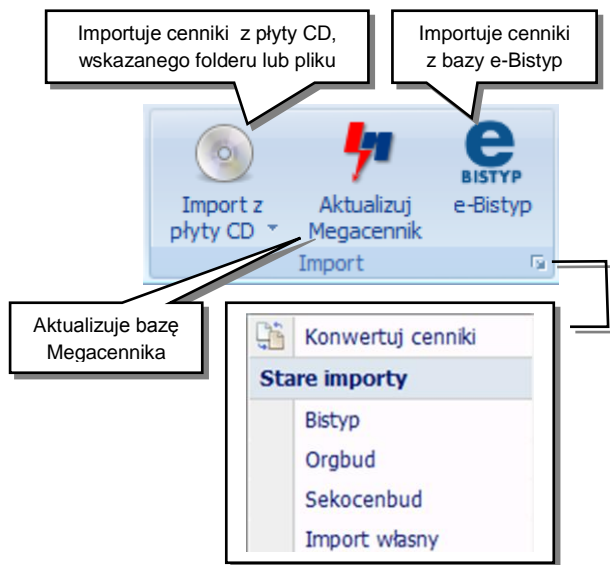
Importuje cenniki z płyty CD, wskazanego folderu lub pliku

Importuje cenniki z bazy e-Bistyp

BISTYP

Import z płyty CD

Aktualizuj Megacennik

e-Bistyp

Import

Aktualizuje bazę Megacennika

Konwertuj cenniki

Stare importy

Bistyp

Orgbud

Sekocenbud

Import własny